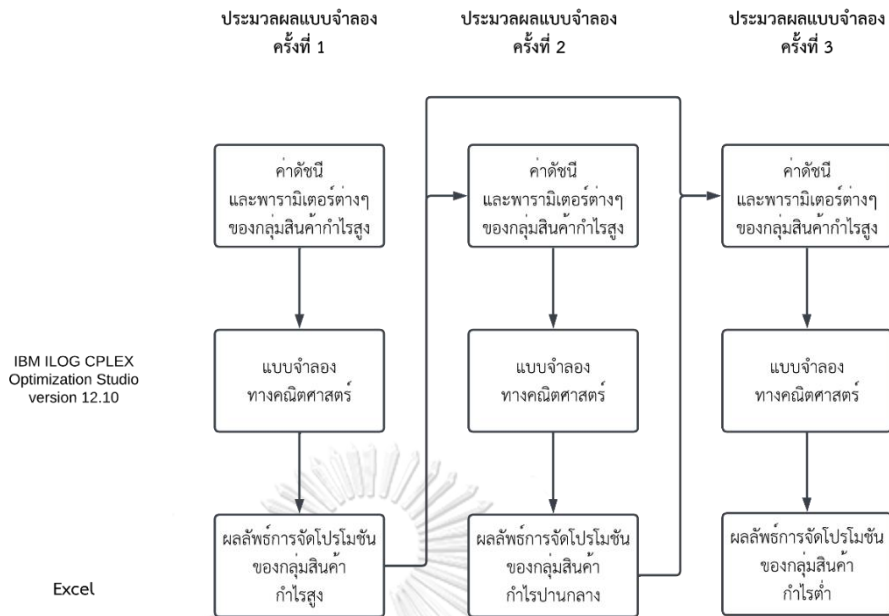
ประมวลผลแบบจำลอง ครั้งที่ 1

ประมวลผลแบบจำลอง ครั้งที่ 2

ประมวลผลแบบจำลอง ครั้งที่ 3

ค่าดัชนี และพารามิเตอร์ต่างๆ ของกลุ่มสินค้ากำไรสูง

ค่าดัชนี และพารามิเตอร์ต่างๆ ของกลุ่มสินค้ากำไรสูง

ค่าดัชนี และพารามิเตอร์ต่างๆ ของกลุ่มสินค้ากำไรสูง

IBM ILOG CPLEX Optimization Studio version 12.10

แบบจำลอง ทางคณิตศาสตร์

แบบจำลอง ทางคณิตศาสตร์

แบบจำลอง ทางคณิตศาสตร์

Excel

ผลลัพธ์การจัดโปรโมชัน ของกลุ่มสินค้า กำไรสูง

ผลลัพธ์การจัดโปรโมชัน ของกลุ่มสินค้า กำไรปานกลาง

ผลลัพธ์การจัดโปรโมชัน ของกลุ่มสินค้า กำไรต่ำ